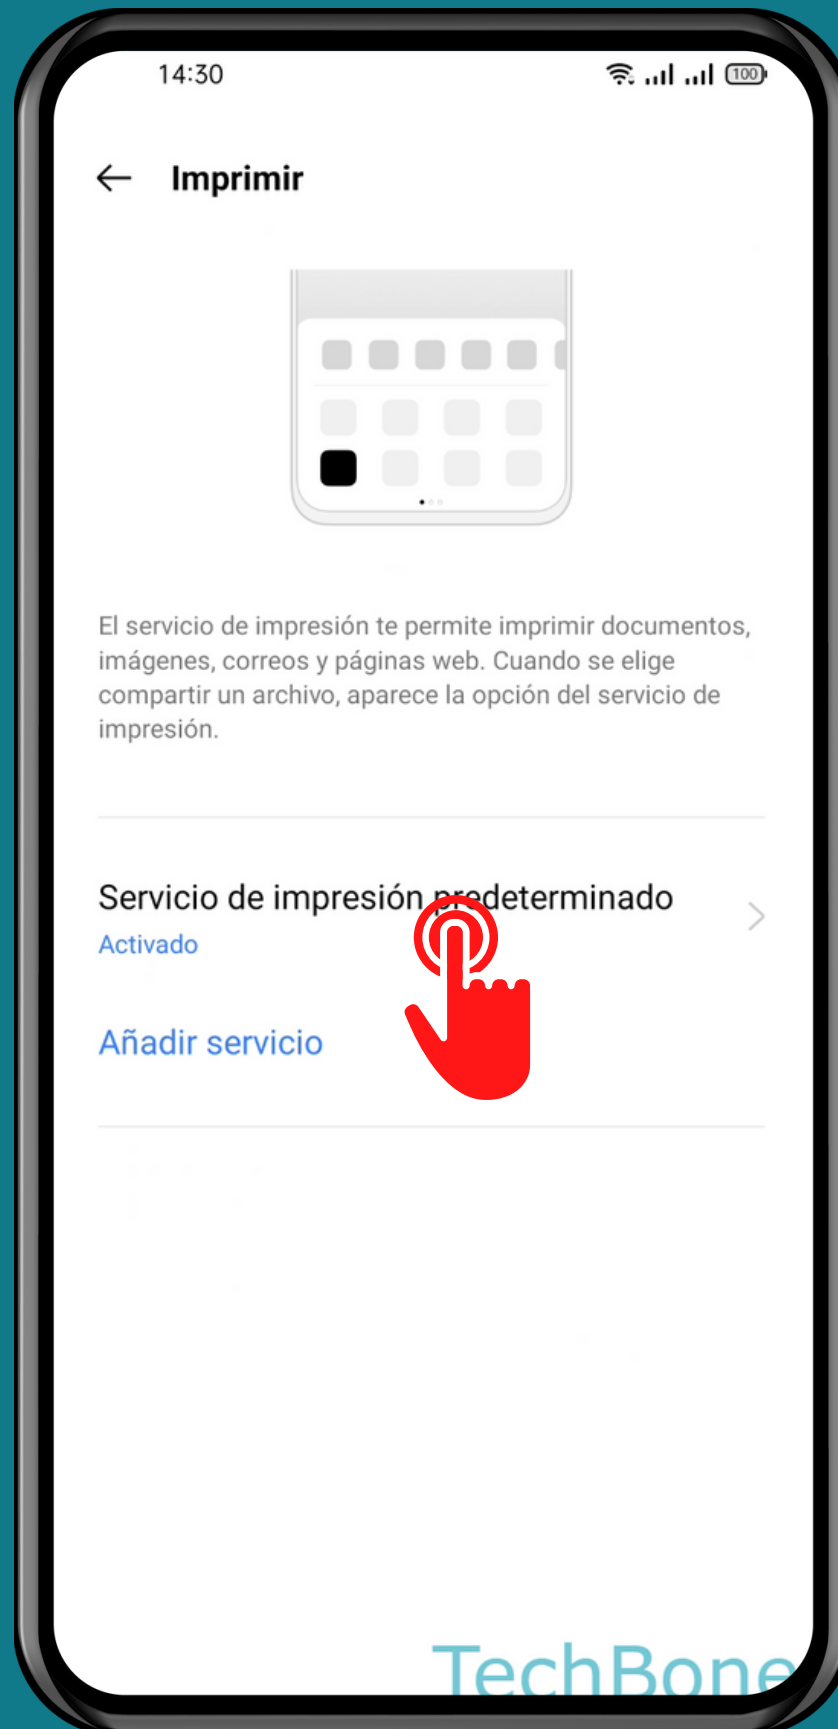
14:30

100

Imprimir

El servicio de impresión te permite imprimir documentos, imágenes, correos y páginas web. Cuando se elige compartir un archivo, aparece la opción del servicio de impresión.

Servicio de impresión predeterminado
Activado

Añadir servicio

TechBone